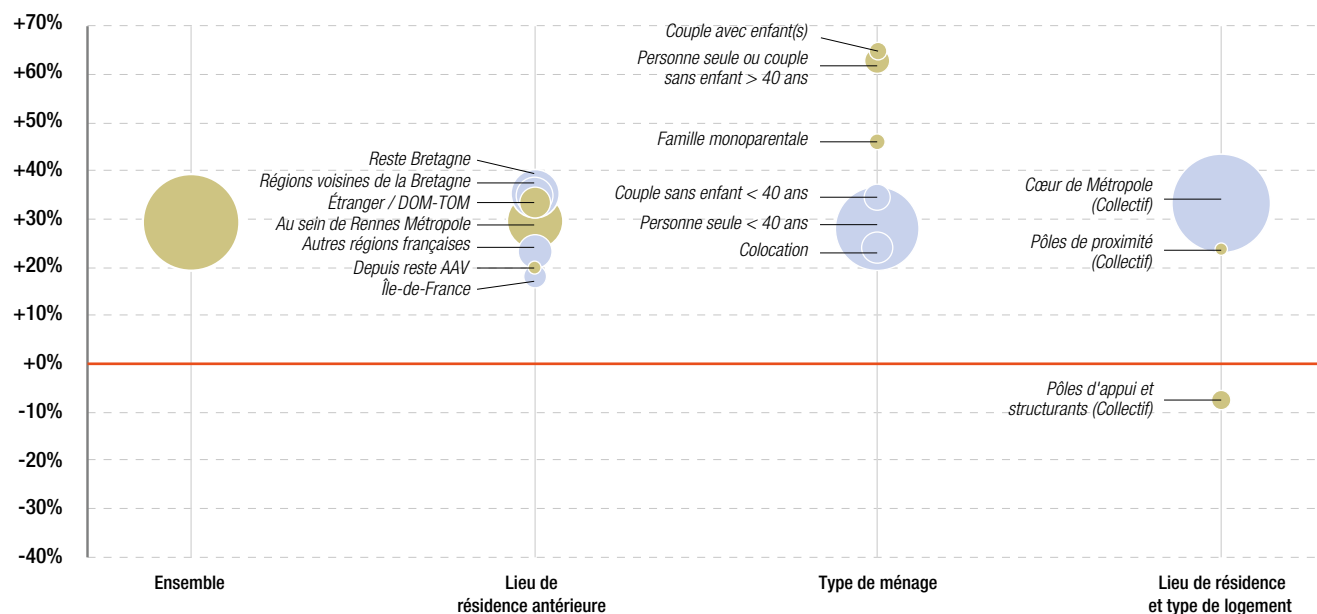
+70%
+60%
+50%
+40%
+30%
+20%
+10%
+0%
-10%
-20%
-30%
-40%

Reste Bretagne
Régions voisines de la Bretagne
Étranger / DOM-TOM
Au sein de Rennes Métropole
Autres régions françaises
Depuis reste AAV
Île-de-France

Couple avec enfant(s)
Personne seule ou couple sans enfant > 40 ans
Famille monoparentale
Couple sans enfant < 40 ans
Personne seule < 40 ans
Colocation

Cœur de Métropole (Collectif)
Pôles de proximité (Collectif)
Pôles d'appui et structurants (Collectif)

Ensemble
Lieu de résidence antérieure
Type de ménage
Lieu de résidence et type de logement